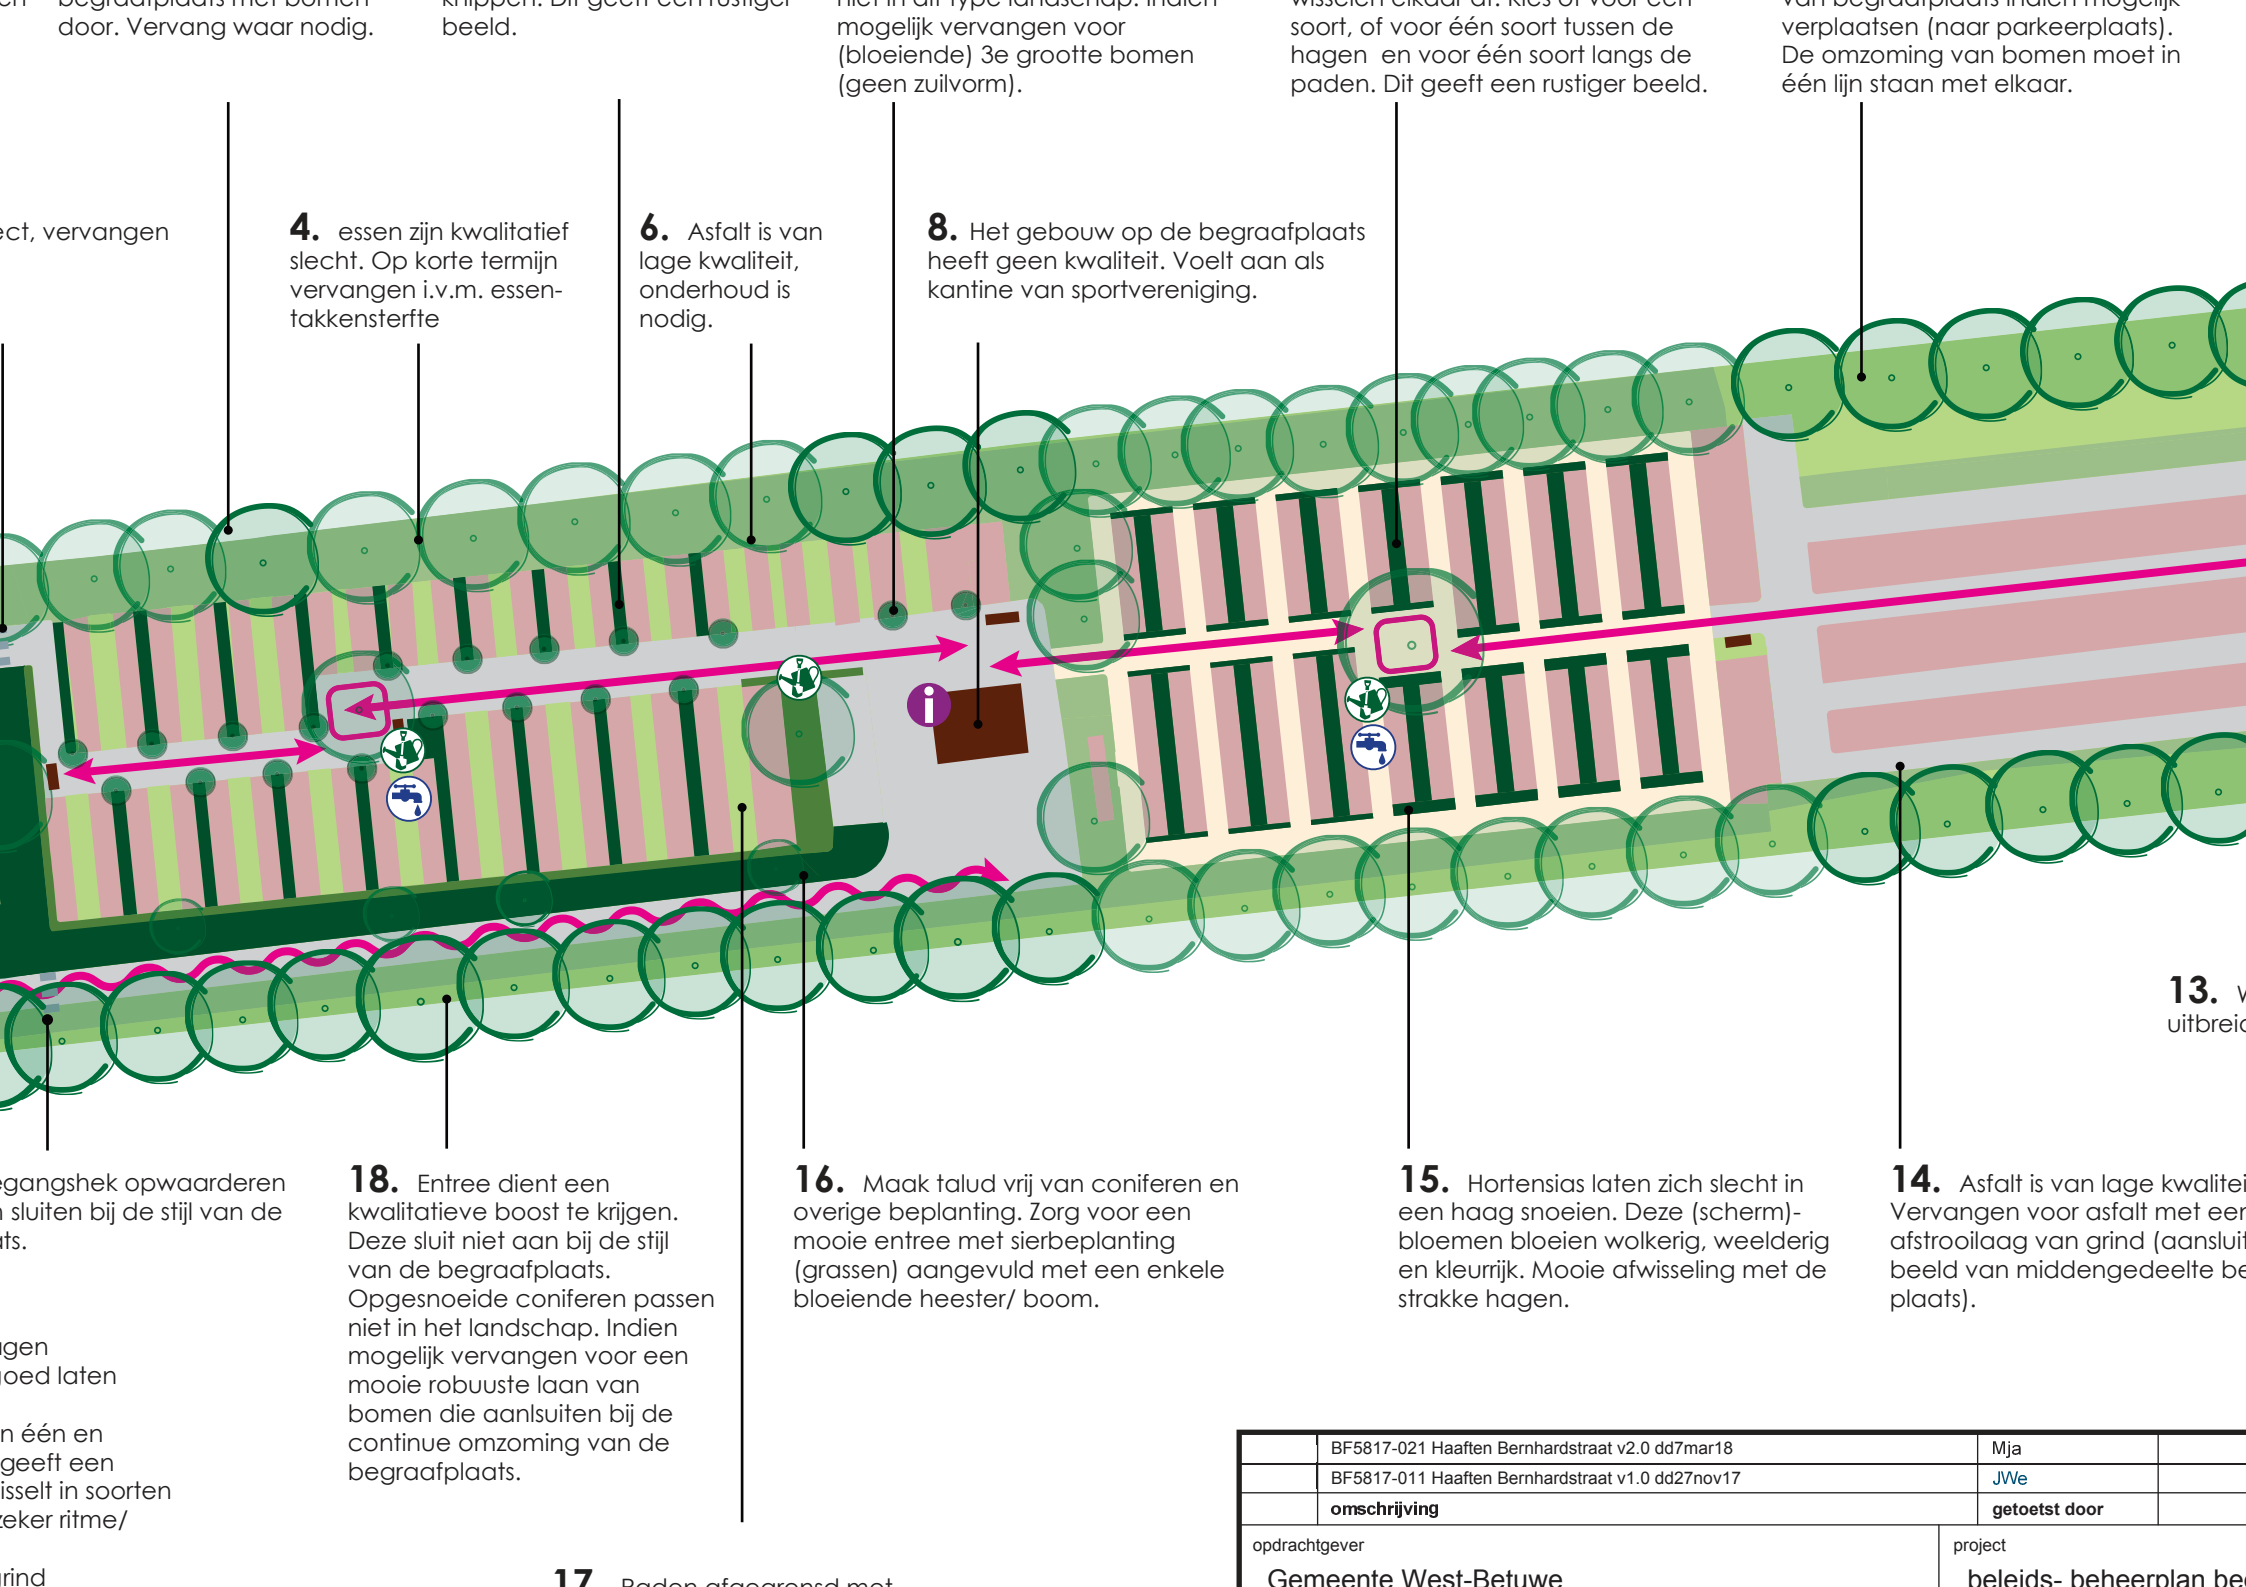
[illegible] begraafplaats met bomen door. Vervang waar nodig.

knippen. Dit geeft een rustiger beeld.

niet in dit type landschap. Indien mogelijk vervangen voor (bloeiende) 3e grootte bomen (geen zuilvorm).

wisselen elkaar af. Kies of voor een soort, of voor één soort tussen de hagen en voor één soort langs de paden. Dit geeft een rustiger beeld.

van begraafplaats indien mogelijk verplaatsen (naar parkeerplaats). De omzoming van bomen moet in één lijn staan met elkaar.

ect, vervangen

4. essen zijn kwalitatief slecht. Op korte termijn vervangen i.v.m. essentakkensterfte

6. Asfalt is van lage kwaliteit, onderhoud is nodig.

8. Het gebouw op de begraafplaats heeft geen kwaliteit. Voelt aan als kantine van sportvereniging.

13. v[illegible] uitbrei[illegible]

egangshek opwaarderen n sluiten bij de stijl van de ats.

gen oed laten

n één en geeft een isselt in soorten zeker ritme/

rind

18. Entree dient een kwalitatieve boost te krijgen. Deze sluit niet aan bij de stijl van de begraafplaats. Opgesnoeide coniferen passen niet in het landschap. Indien mogelijk vervangen voor een mooie robuuste laan van bomen die aanlsuiten bij de continue omzoming van de begraafplaats.

16. Maak talud vrij van coniferen en overige beplanting. Zorg voor een mooie entree met sierbeplanting (grassen) aangevuld met een enkele bloeiende heester/ boom.

15. Hortensias laten zich slecht in een haag snoeien. Deze (scherm)-bloemen bloeien wolkerig, weelderig en kleurrijk. Mooie afwisseling met de strakke hagen.

14. Asfalt is van lage kwalitei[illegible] Vervangen voor asfalt met een afstrooilaag van grind (aansluit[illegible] beeld van middengedeelte be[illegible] plaats).

17. Paden afgeorend met

| | BF5817-021 Haaften Bernhardstraat v2.0 dd7mar18 | Mja | |
|---|---|---|---|
| | BF5817-011 Haaften Bernhardstraat v1.0 dd27nov17 | JWe | |
| | omschrijving | getoetst door | |

opdrachtgever
Gemeente West-Betuwe

project
beleids- beheerplan be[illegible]